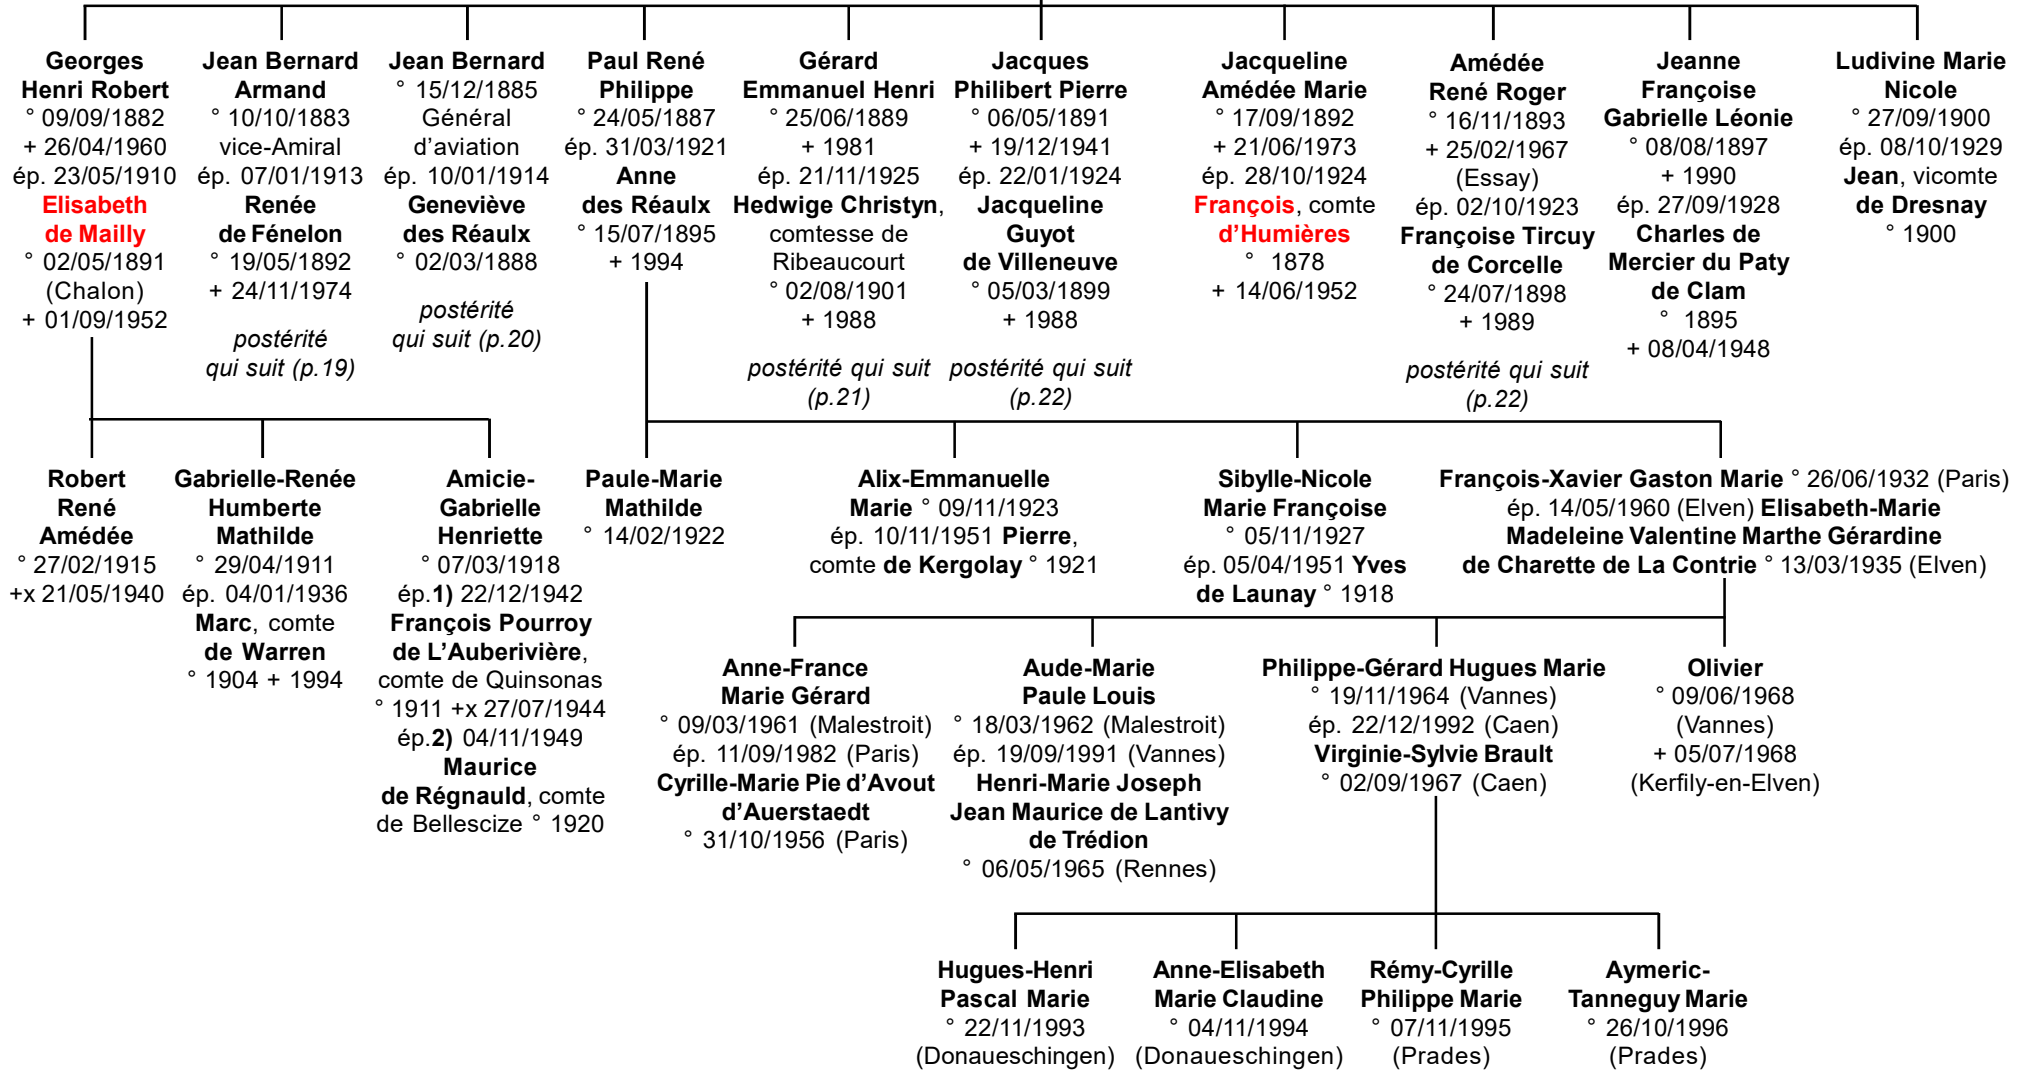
Georges Henri Robert
° 09/09/1882
+ 26/04/1960
ép. 23/05/1910
Elisabeth de Mailly
° 02/05/1891
(Chalon)
+ 01/09/1952

Jean Bernard Armand
° 10/10/1883
vice-Amiral
ép. 07/01/1913
Renée de Fénelon
° 19/05/1892
+ 24/11/1974
postérité qui suit (p.19)

Jean Bernard
° 15/12/1885
Général d'aviation
ép. 10/01/1914
Geneviève des Réaulx
° 02/03/1888
postérité qui suit (p.20)

Paul René Philippe
° 24/05/1887
ép. 31/03/1921
Anne des Réaulx
° 15/07/1895
+ 1994

Gérard Emmanuel Henri
° 25/06/1889
+ 1981
ép. 21/11/1925
Hedwige Christyn, comtesse de Ribeaucourt
° 02/08/1901
+ 1988
postérité qui suit (p.21)

Jacques Philibert Pierre
° 06/05/1891
+ 19/12/1941
ép. 22/01/1924
Jacqueline Guyot de Villeneuve
° 05/03/1899
+ 1988
postérité qui suit (p.22)

Jacqueline Amédée Marie
° 17/09/1892
+ 21/06/1973
ép. 28/10/1924
François, comte d'Humières
° 1878
+ 14/06/1952

Amédée René Roger
° 16/11/1893
+ 25/02/1967
(Essay)
ép. 02/10/1923
Françoise Tircuy de Corcelle
° 24/07/1898
+ 1989
postérité qui suit (p.22)

Jeanne Françoise Gabrielle Léonie
° 08/08/1897
+ 1990
ép. 27/09/1928
Charles de Mercier du Paty de Clam
° 1895
+ 08/04/1948

Ludivine Marie Nicole
° 27/09/1900
ép. 08/10/1929
Jean, vicomte de Dresnay
° 1900

Robert René Amédée
° 27/02/1915
+x 21/05/1940

Gabrielle-Renée Humberte Mathilde
° 29/04/1911
ép. 04/01/1936
Marc, comte de Warren
° 1904 + 1994

Amicie-Gabrielle Henriette
° 07/03/1918
ép.1) 22/12/1942
François Pourroy de L'Auberivière, comte de Quinsonas
° 1911 +x 27/07/1944
ép.2) 04/11/1949
Maurice de Régnauld, comte de Bellescize ° 1920

Paule-Marie Mathilde
° 14/02/1922

Alix-Emmanuelle Marie ° 09/11/1923
ép. 10/11/1951 Pierre, comte de Kergolay ° 1921

Sibylle-Nicole Marie Françoise
° 05/11/1927
ép. 05/04/1951 Yves de Launay ° 1918

François-Xavier Gaston Marie ° 26/06/1932 (Paris)
ép. 14/05/1960 (Elven) Elisabeth-Marie Madeleine Valentine Marthe Gérardine de Charette de La Contrie ° 13/03/1935 (Elven)

Anne-France Marie Gérard
° 09/03/1961 (Malestroit)
ép. 11/09/1982 (Paris)
Cyrille-Marie Pie d'Avout d'Auerstaedt
° 31/10/1956 (Paris)

Aude-Marie Paule Louis
° 18/03/1962 (Malestroit)
ép. 19/09/1991 (Vannes)
Henri-Marie Joseph Jean Maurice de Lantivy de Trédion
° 06/05/1965 (Rennes)

Philippe-Gérard Hugues Marie
° 19/11/1964 (Vannes)
ép. 22/12/1992 (Caen)
Virginie-Sylvie Brault
° 02/09/1967 (Caen)

Olivier
° 09/06/1968
(Vannes)
+ 05/07/1968
(Kerfily-en-Elven)

Hugues-Henri Pascal Marie
° 22/11/1993
(Donaueschingen)

Anne-Elisabeth Marie Claudine
° 04/11/1994
(Donaueschingen)

Rémy-Cyrille Philippe Marie
° 07/11/1995
(Prades)

Aymeric-Tanneguy Marie
° 26/10/1996
(Prades)